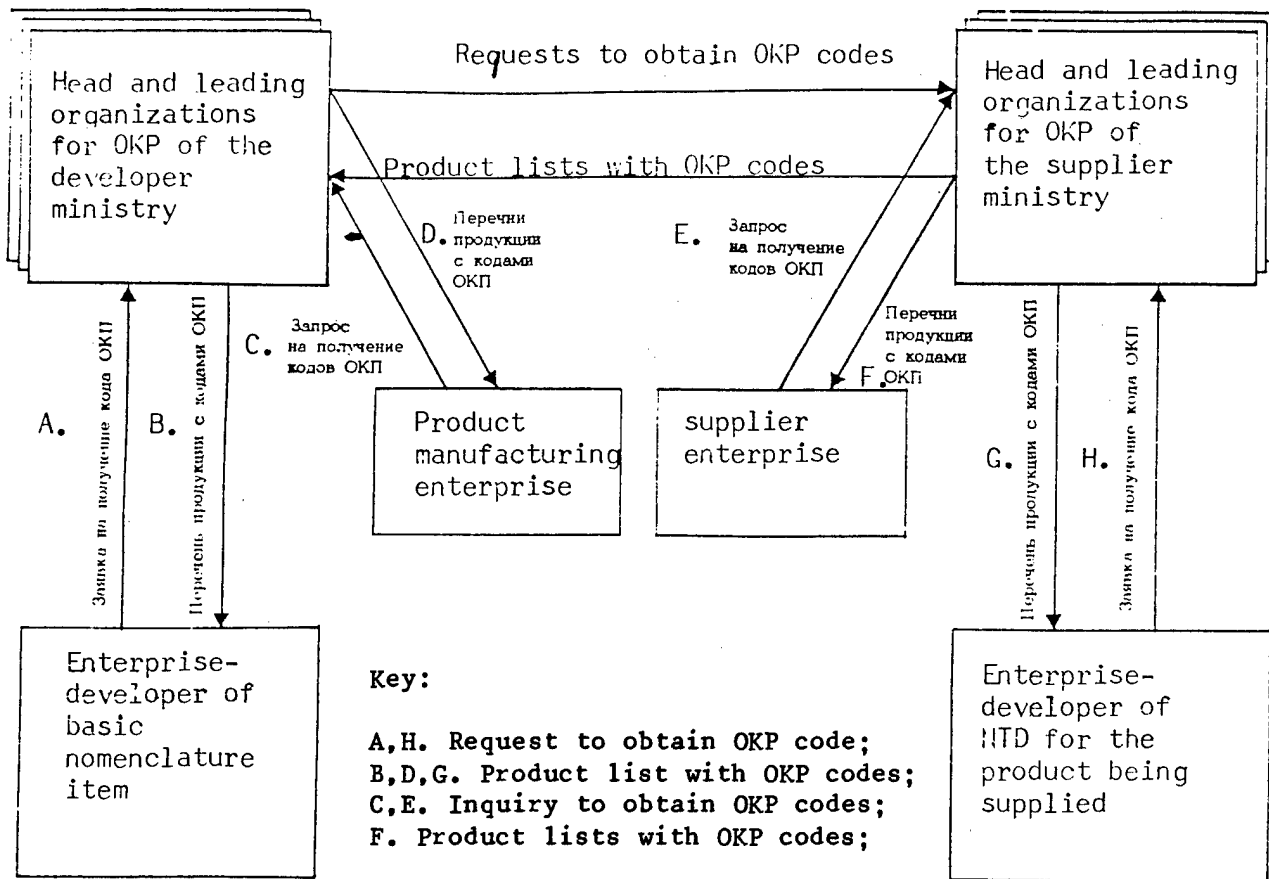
Head and leading organizations for OKP of the developer ministry

Requests to obtain OKP codes

Head and leading organizations for OKP of the supplier ministry

Product lists with OKP codes

D. Перечни продукции с кодами ОКП

E. Запрос на получение кодов ОКП

C. Запрос на получение кодов ОКП

Перечни продукции с кодами ОКП F.

A. Заявка на получение кода ОКП

B. Перечень продукции с кодами ОКП

Product manufacturing enterprise

supplier enterprise

G. Перечень продукции с кодами ОКП

H. Заявка на получение кода ОКП

Enterprise-developer of basic nomenclature item

Key:

A,H. Request to obtain OKP code;
B,D,G. Product list with OKP codes;
C,E. Inquiry to obtain OKP codes;
F. Product lists with OKP codes;

Enterprise-developer of NTD for the product being supplied